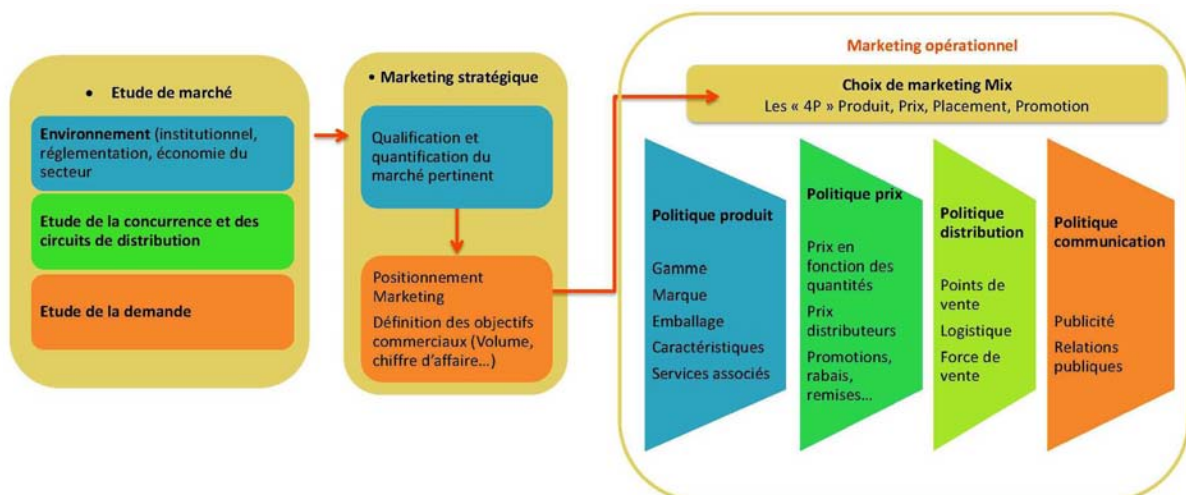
• Etude de marché

Environnement (institutionnel, réglementation, économie du secteur

Etude de la concurrence et des circuits de distribution

Etude de la demande

• Marketing stratégique

Qualification et quantification du marché pertinent

Positionnement Marketing

Définition des objectifs commerciaux (Volume, chiffre d'affaire…)

Marketing opérationnel

Choix de marketing Mix
Les « 4P » Produit, Prix, Placement, Promotion

Politique produit

Gamme
Marque
Emballage
Caractéristiques
Services associés

Politique prix

Prix en fonction des quantités
Prix distributeurs
Promotions, rabais, remises…

Politique distribution

Points de vente
Logistique
Force de vente

Politique communication

Publicité
Relations publiques